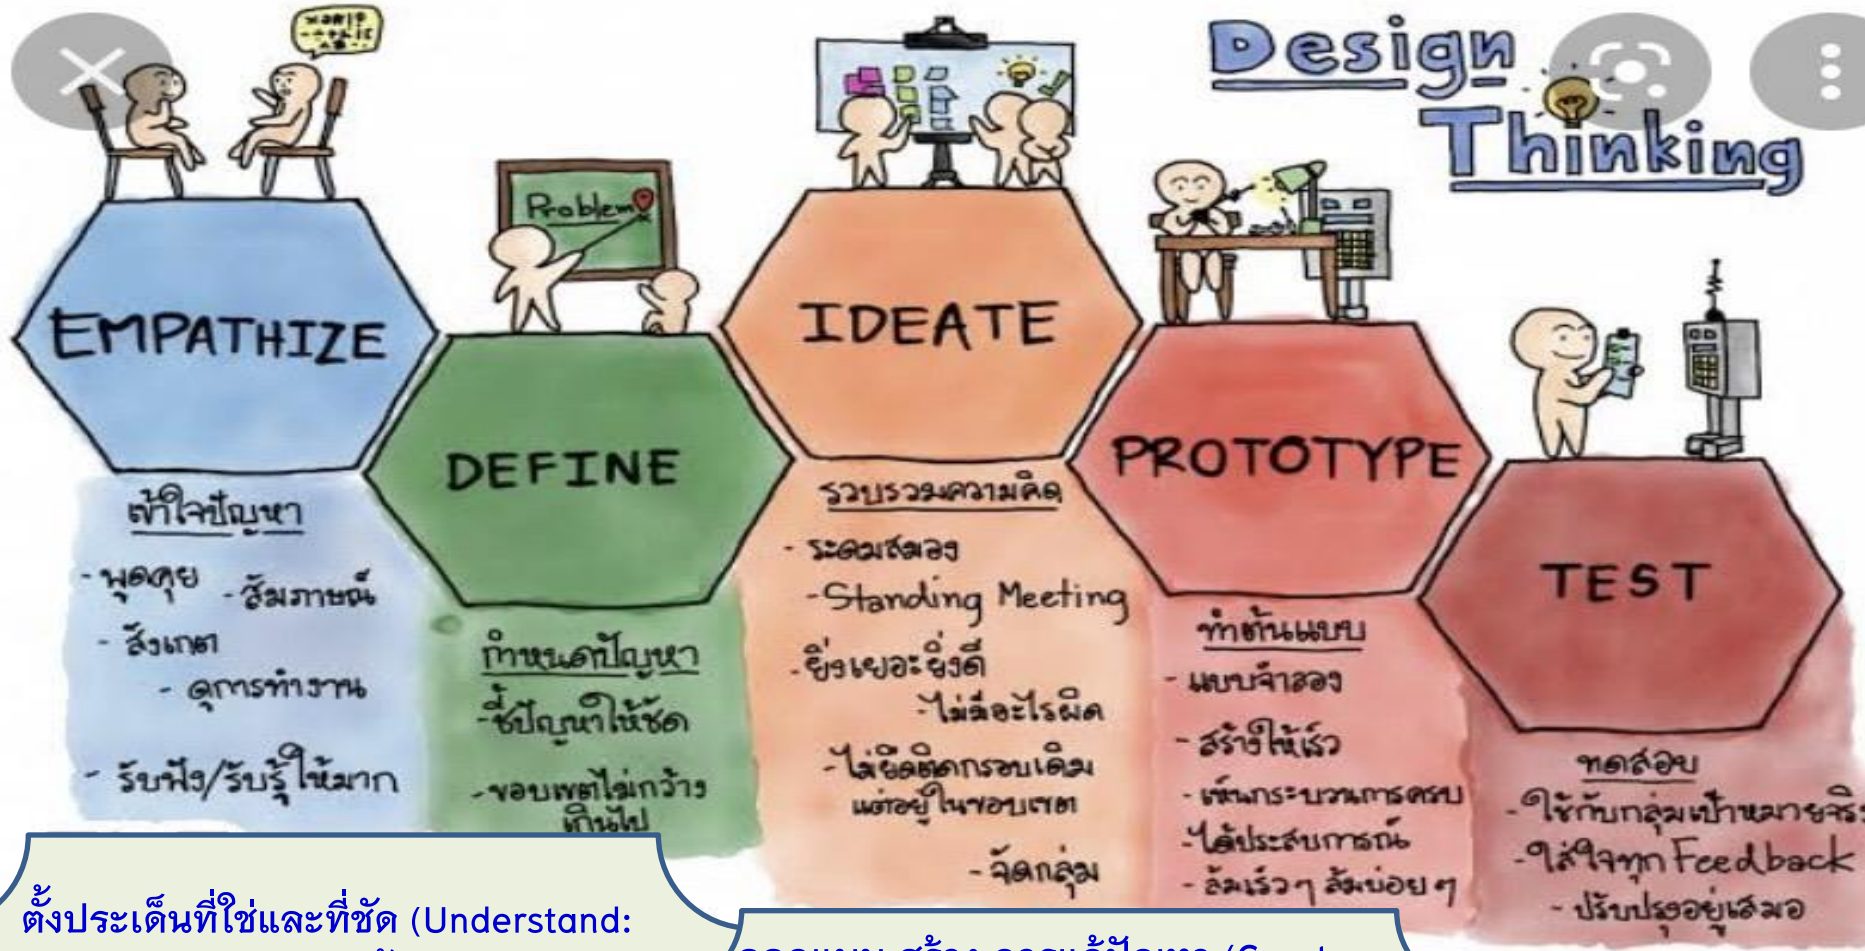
Design Thinking

EMPATHIZE

เข้าใจปัญหา

- พูดคุย - สัมภาษณ์
- สังเกต
- ดูการทำงาน
- รับฟัง/รับรู้ให้มาก

Problem

DEFINE

กำหนดปัญหา

- ชี้ปัญหาให้ชัด
- ขอบเขตไม่กว้างเกินไป

IDEATE

รวบรวมความคิด

- ระดมสมอง
- Standing Meeting
- ยิ่งเยอะยิ่งดี
- ไม่มีอะไรผิด
- ไม่ยึดติดกรอบเดิม แต่อยู่ในขอบเขต
- จัดกลุ่ม

PROTOTYPE

ทำต้นแบบ

- แบบจำลอง
- สร้างให้เร็ว
- เห็นกระบวนการครบ
- ได้ประสบการณ์
- ล้มเร็วๆ ล้มบ่อยๆ

TEST

ทดสอบ

- ใช้กับกลุ่มเป้าหมายจริ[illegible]
- ใส่ใจทุก Feedback
- ปรับปรุงอยู่เสมอ

ตั้งประเด็นที่ใช่และที่ชัด (Understand:

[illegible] สร้าง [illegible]แก้ปัญหา (Creat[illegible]